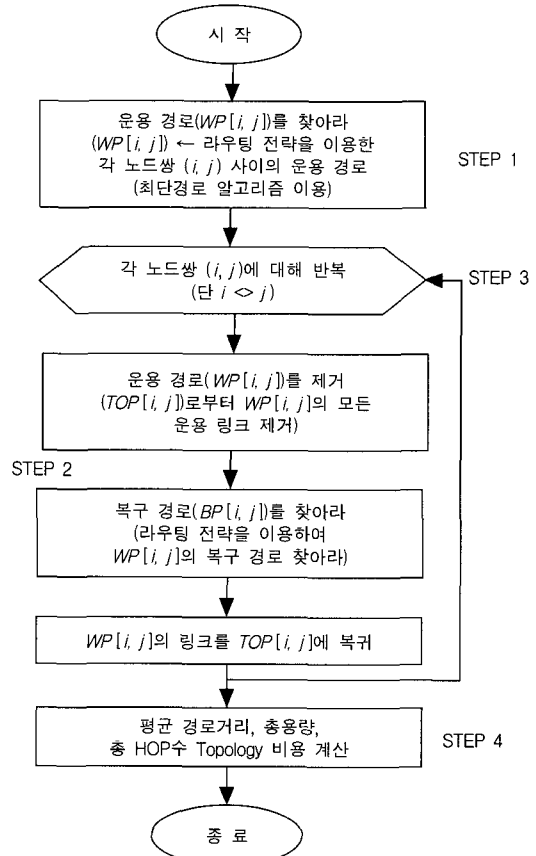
시 작

운용 경로($WP[i, j]$)를 찾아라 ($WP[i, j]$) ← 라우팅 전략을 이용한 각 노드쌍 ($i, j$) 사이의 운용 경로 (최단경로 알고리즘 이용)

STEP 1

각 노드쌍 ($i, j$)에 대해 반복 (단 $i <> j$)

STEP 3

운용 경로($WP[i, j]$)를 제거 ($TOP[i, j]$)로부터 $WP[i, j]$의 모든 운용 링크 제거)

STEP 2

복구 경로($BP[i, j]$)를 찾아라 (라우팅 전략을 이용하여 $WP[i, j]$의 복구 경로 찾아라)

$WP[i, j]$의 링크를 $TOP[i, j]$에 복귀

평균 경로거리, 총용량, 총 HOP수 Topology 비용 계산

STEP 4

종 료